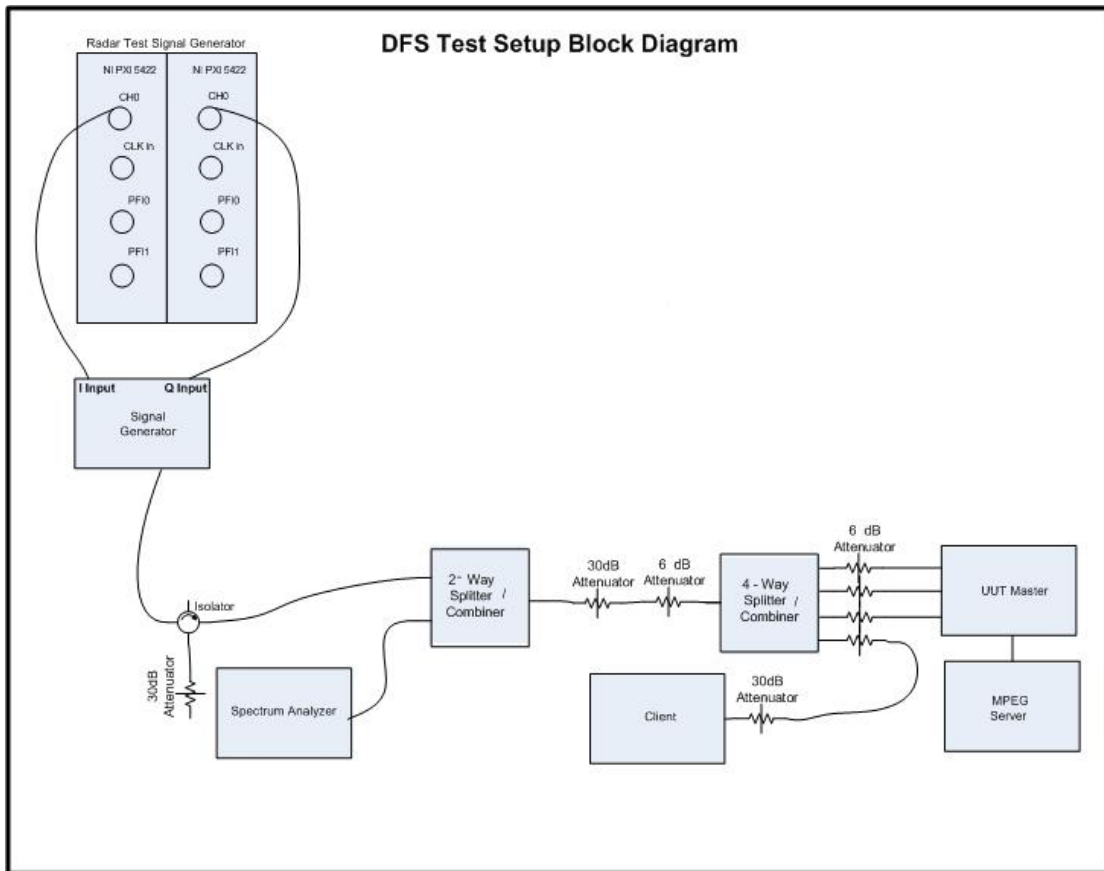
Radar Test Signal Generator

DFS Test Setup Block Diagram

NI PXI 5422

CH0

CLK in

PFI0

PFI1

NI PXI 5422

CH0

CLK in

PFI0

PFI1

I Input

Q Input

Signal Generator

Isolator

30dB Attenuator

Spectrum Analyzer

2- Way Splitter / Combiner

30dB Attenuator

6 dB Attenuator

4 - Way Splitter / Combiner

6 dB Attenuator

UUT Master

MPEG Server

Client

30dB Attenuator